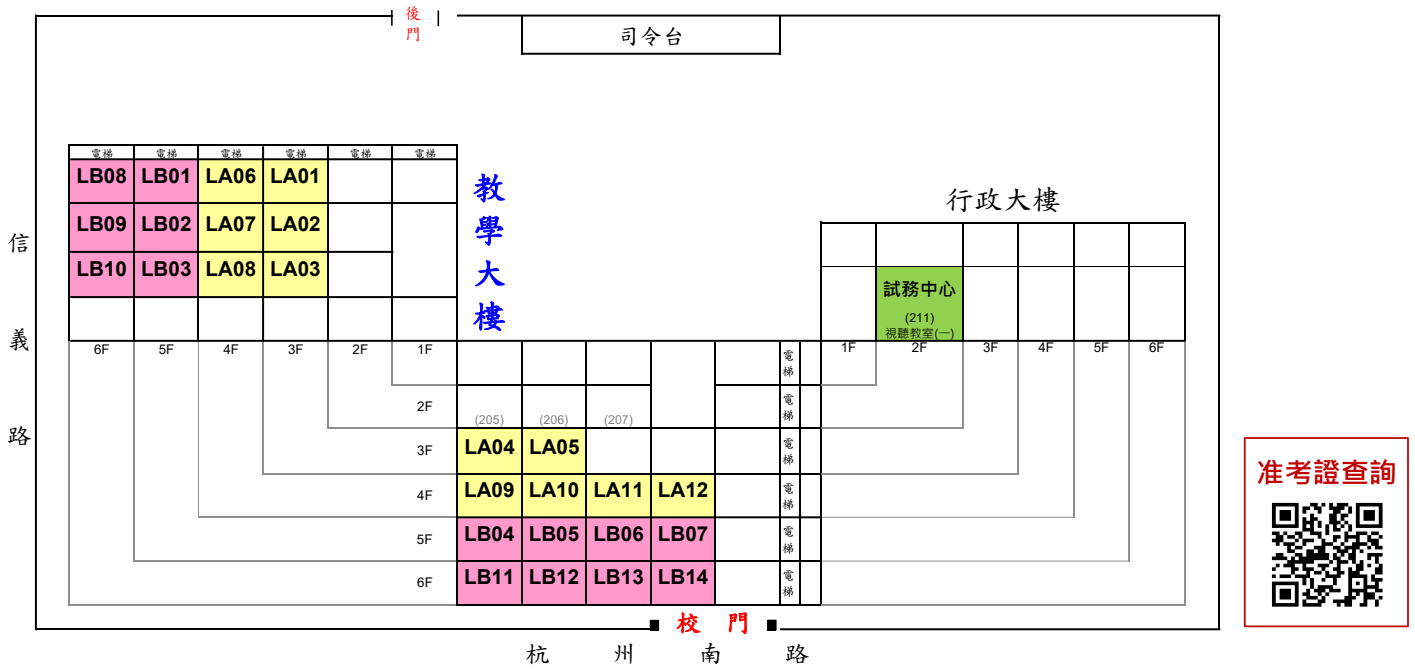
後門

司令台

電梯 電梯 電梯 電梯 電梯 電梯

| LB08 | LB01 | LA06 | LA01 | | |
|---|---|---|---|---|---|
| LB09 | LB02 | LA07 | LA02 | | |
| LB10 | LB03 | LA08 | LA03 | | |
| | | | | | |
| 6F | 5F | 4F | 3F | 2F | 1F |

教學大樓

行政大樓

試務中心
(211)
視聽教室(一)

1F 2F 3F 4F 5F 6F

信義路

| | | | | | | |
|---|---|---|---|---|---|---|
| 2F | (205) | (206) | (207) | | | 電梯 |
| 3F | LA04 | LA05 | | | | 電梯 |
| 4F | LA09 | LA10 | LA11 | LA12 | | 電梯 |
| 5F | LB04 | LB05 | LB06 | LB07 | | 電梯 |
| 6F | LB11 | LB12 | LB13 | LB14 | | 電梯 |

電梯

校門

杭州南路

准考證查詢